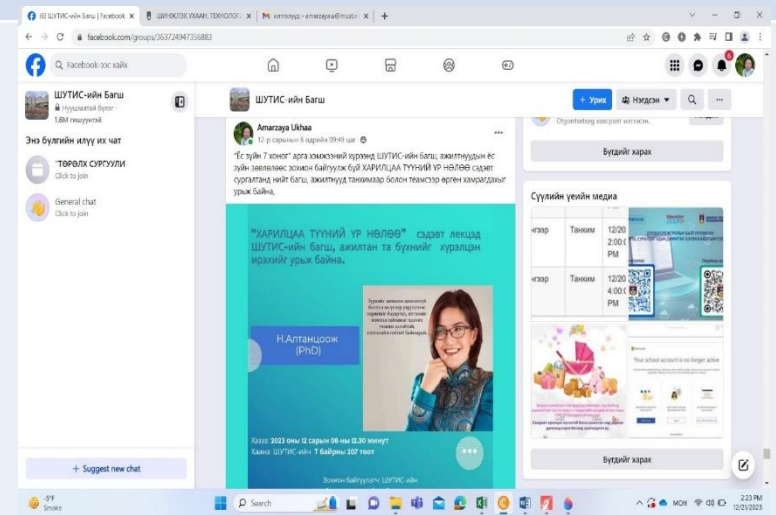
(6) ШУТИС-ийн Багш | Facebook ×
ШИНЖЛЭХ УХААН, ТЕХНОЛОГ ×
M entrelugu - amarzayaa@must ×
+

facebook.com/groups/363724947356883

Facebook-ээс хайх

ШУТИС-ийн Багш
Нууцлалтай бүлэг · 1,6M гишүүнтэй

Энэ бүлгийн илүү их чат

"ТӨРӨЛХ СУРГУУЛИ
Click to join

General chat
Click to join

+ Suggest new chat

ШУТИС-ийн Багш

+ Урих
Нэгдсэн

Amarzaya Ukhaa
12-р сарын 8 өдрийн 09:49 цаг

"Ёс зүйн 7 хоног" арга хэмжээний хүрээнд ШУТИС-ийн багш, ажилтнуудын ёс зүйн зөвлөлөөс зохион байгуулж буй ХАРИЛЦАА ТҮҮНИЙ ҮР НӨЛӨӨ сэдэвт сургалтад нийт багш, ажилтнууд танхимаар болон теамсээр өргөн хамрагдахыг урьж байна.

"ХАРИЛЦАА ТҮҮНИЙ ҮР НӨЛӨӨ" сэдэвт лекцэд ШУТИС-ийн багш, ажилтан та бүхнийг хүрэлцэн ирэхийг урьж байна.

Н.Алтанцоож (PhD)

Хэзээ: 2023 оны 12 сарын 06-ны 12.30 минут
Хаана: ШУТИС-ийн 1 байрны 207 тоот

Зохион байгуулагч: ШУТИС-ийн

Otgontsetseg хангарт илгээсэн.

Бүгдийг харах

Сүүлийн үеийн медиа

| нгээр | Танхим | 12/20 2:00 PM |
| нгээр | Танхим | 12/20 4:00 PM |

Your school account is no longer active

Бүгдийг харах

-3°F
Smoke

Search

МОН
2:23 PM
12/21/2023